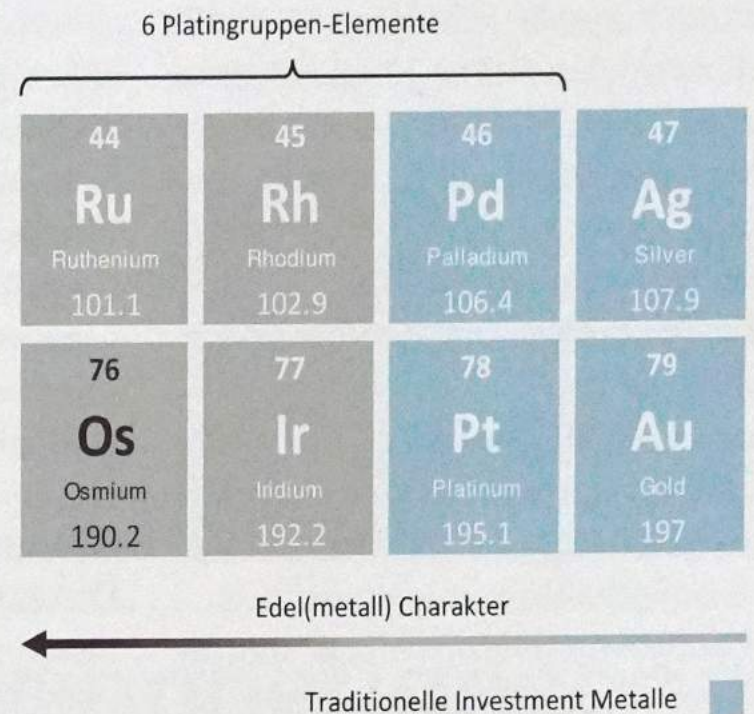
6 Platingruppen-Elemente

| 44 Ru Ruthenium 101.1 | 45 Rh Rhodium 102.9 | 46 Pd Palladium 106.4 | 47 Ag Silver 107.9 |
|---|---|---|---|
| 76 Os Osmium 190.2 | 77 Ir Iridium 192.2 | 78 Pt Platinum 195.1 | 79 Au Gold 197 |

Edel(metall) Charakter

Traditionelle Investment Metalle